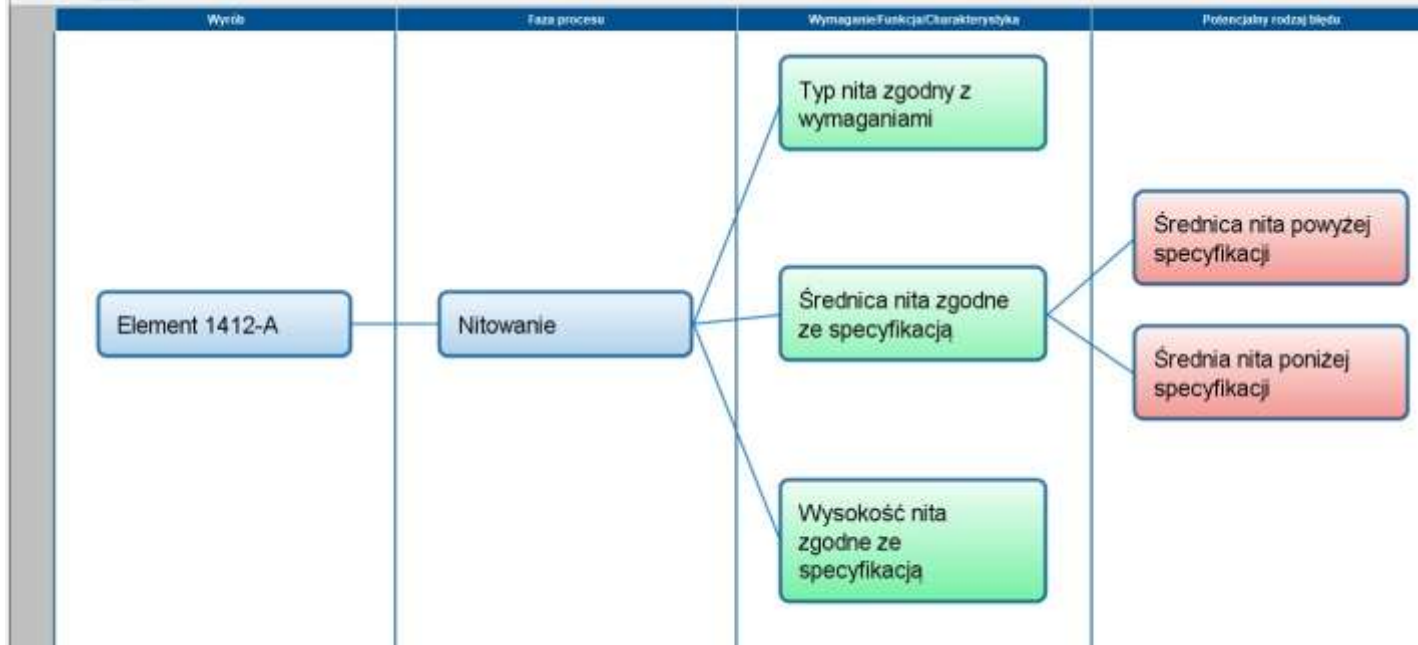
Wyrób

Faza procesu

Wymaganie/Funkcja/Charakterystyka

Potencjalny rodzaj błędu

Element 1412-A

Nitowanie

Typ nita zgodny z wymaganiami

Średnica nita zgodne ze specyfikacją

Wysokość nita zgodne ze specyfikacją

Średnica nita powyżej specyfikacji

Średnia nita poniżej specyfikacji